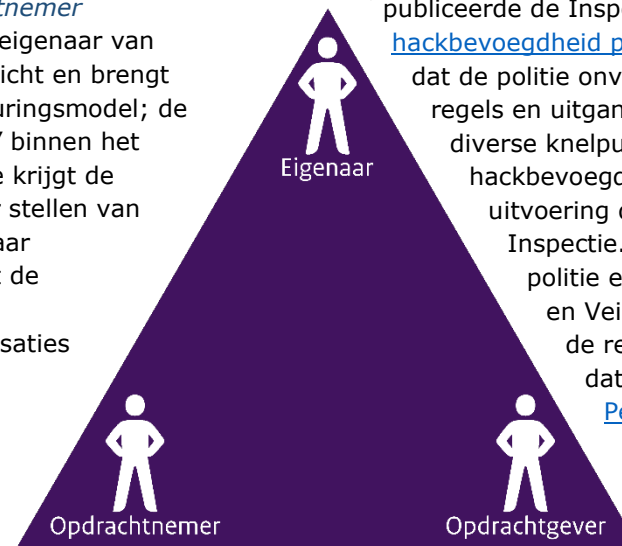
tnemer
eigenaar van
icht en brengt
uringsmodel; de
/ binnen het
e krijgt de
stellen van
aar
de

saties

Eigenaar

Opdrachtnemer

Opdrachtgever

publiceerde de Insp
hackbevoegdheid p
dat de politie onv
regels en uitgan
diverse knelpu
hackbevoegd
uitvoering
Inspectie.
politie e
en Vei
de re
dat
Pe